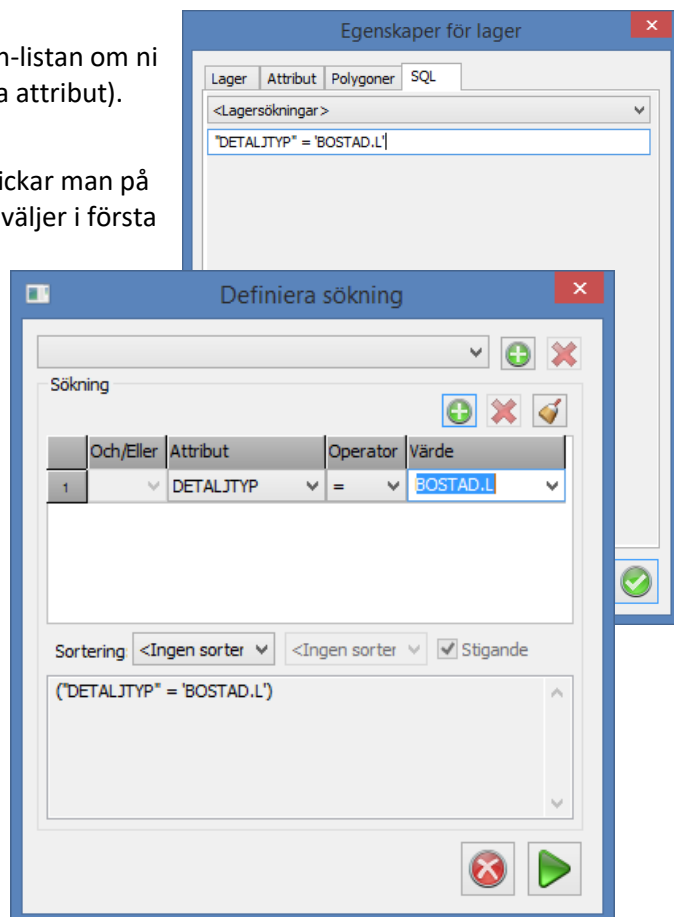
n-listan om ni
a attribut).

ickar man på
väljer i första

Egenskaper för lager

Lager | Attribut | Polygoner | SQL

<Lagersökningar>

"DETALJTYP" = 'BOSTAD.L'

Definiera sökning

Sökning

| | Och/Eller | Attribut | Operator | Värde |
|---|---|---|---|---|
| 1 | | DETALJTYP | = | BOSTAD.L |

Sortering: <Ingen sorter | <Ingen sorter | Stigande

("DETALJTYP" = 'BOSTAD.L')